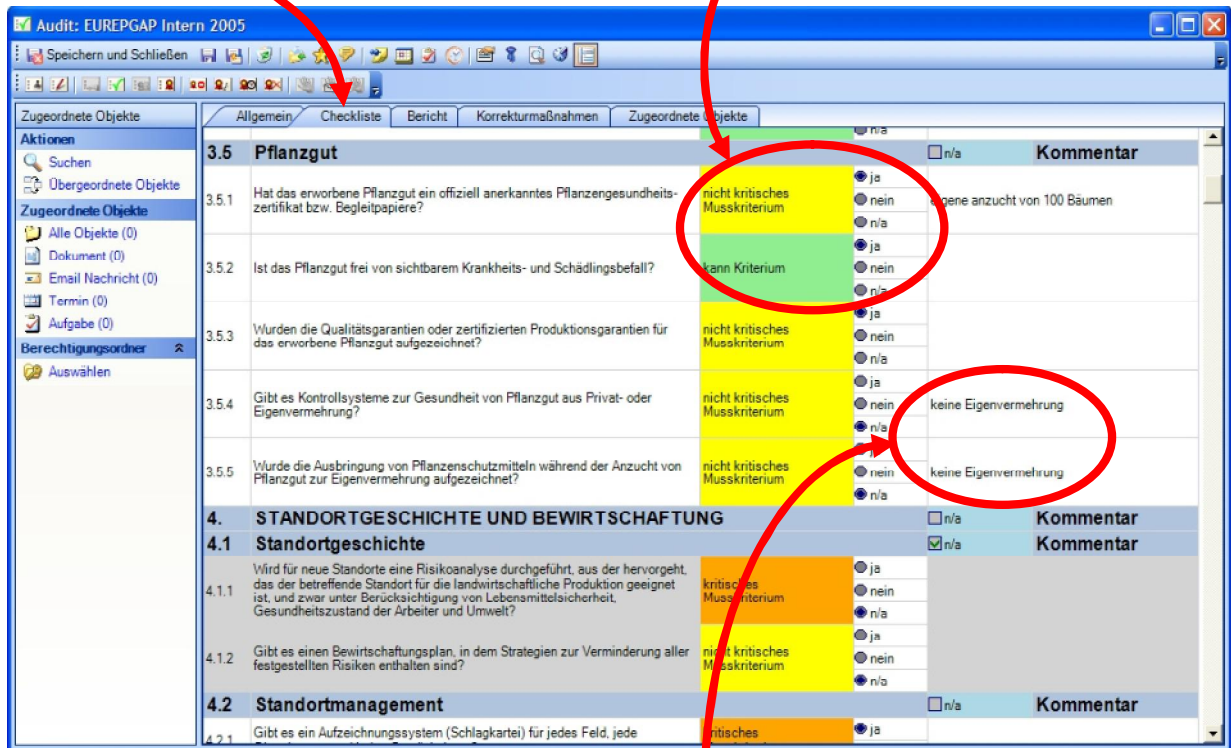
Audit: EUREPGAP Intern 2005

Speichern und Schließen

Zugeordnete Objekte

Aktionen
Suchen
Übergeordnete Objekte

Zugeordnete Objekte
Alle Objekte (0)
Dokument (0)
Email Nachricht (0)
Termin (0)
Aufgabe (0)

Berechtigungsordner
Auswählen

Allgemein | Checkliste | Bericht | Korrekturmaßnahmen | Zugeordnete Objekte

n/a

| | | | | |
|---|---|---|---|---|
| 3.5 | Pflanzgut | | n/a | Kommentar |
| 3.5.1 | Hat das erworbene Pflanzgut ein offiziell anerkanntes Pflanzengesundheitszertifikat bzw. Begleitpapiere? | nicht kritisches Musskriterium | ja nein n/a | eigene anzucht von 100 Bäumen |
| 3.5.2 | Ist das Pflanzgut frei von sichtbarem Krankheits- und Schädlingsbefall? | kann Kriterium | ja nein n/a | |
| 3.5.3 | Wurden die Qualitätsgarantien oder zertifizierten Produktionsgarantien für das erworbene Pflanzgut aufgezeichnet? | nicht kritisches Musskriterium | ja nein n/a | |
| 3.5.4 | Gibt es Kontrollsysteme zur Gesundheit von Pflanzgut aus Privat- oder Eigenvermehrung? | nicht kritisches Musskriterium | ja nein n/a | keine Eigenvermehrung |
| 3.5.5 | Wurde die Ausbringung von Pflanzenschutzmitteln während der Anzucht von Pflanzgut zur Eigenvermehrung aufgezeichnet? | nicht kritisches Musskriterium | ja nein n/a | keine Eigenvermehrung |
| 4. | STANDORTGESCHICHTE UND BEWIRTSCHAFTUNG | | n/a | Kommentar |
| 4.1 | Standortgeschichte | | n/a | Kommentar |
| 4.1.1 | Wird für neue Standorte eine Risikoanalyse durchgeführt, aus der hervorgeht, das der betreffende Standort für die landwirtschaftliche Produktion geeignet ist, und zwar unter Berücksichtigung von Lebensmittelsicherheit, Gesundheitszustand der Arbeiter und Umwelt? | kritisches Musskriterium | ja nein n/a | |
| 4.1.2 | Gibt es einen Bewirtschaftungsplan, in dem Strategien zur Verminderung aller festgestellten Risiken enthalten sind? | nicht kritisches Musskriterium | ja nein n/a | |
| 4.2 | Standortmanagement | | n/a | Kommentar |
| 4.2.1 | Gibt es ein Aufzeichnungssystem (Schlagkartei) für jedes Feld, jede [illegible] | kritisches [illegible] | ja | |